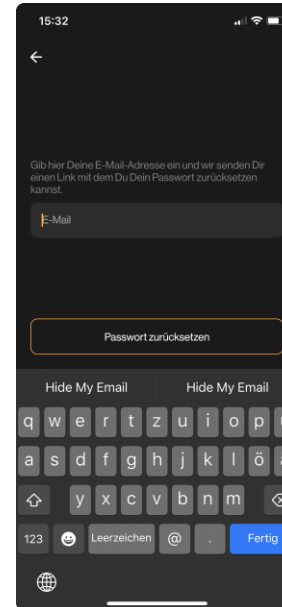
15:32

←

Gib hier Deine E-Mail-Adresse ein und wir senden Dir einen Link mit dem Du Dein Passwort zurücksetzen kannst.

E-Mail

Passwort zurücksetzen

Hide My Email

Hide My Email

q w e r t z u i o p ü

a s d f g h j k l ö ä

y x c v b n m

123

Leerzeichen

@

.

Fertig